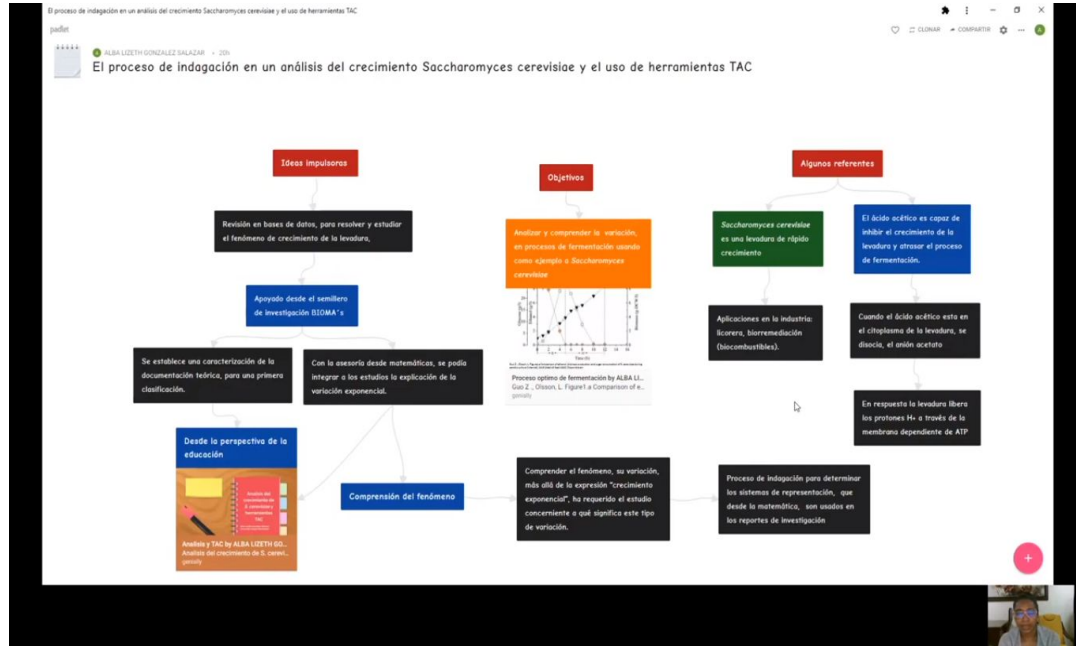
El proceso de indagación en un análisis del crecimiento Saccharomyces cerevisiae y el uso de herramientas TAC

padlet

CLONAR COMPARTIR

ALBA LIZETH GONZALEZ SALAZAR • 20h

El proceso de indagación en un análisis del crecimiento Saccharomyces cerevisiae y el uso de herramientas TAC

Ideas impulsoras

Revisión en bases de datos, para resolver y estudiar el fenómeno de crecimiento de la levadura,

Apoyado desde el semillero de investigación BIOMA´s

Se establece una caracterización de la documentación teórica, para una primera clasificación.

Con la asesoría desde matemáticas, se podía integrar a los estudios la explicación de la variación exponencial.

Desde la perspectiva de la educación

Análisis del crecimiento de S. cerevisiae y herramientas TAC

Analisis y TAC by ALBA LIZETH GO...
Analisis del crecimiento de S. cerevi...
genially

Comprensión del fenómeno

Objetivos

Analizar y comprender la variación, en procesos de fermentación usando como ejemplo a Saccharomyces cerevisiae

Proceso optimo de fermentación by ALBA LI...
Guo Z., Olsson, L. Figure1 a Comparison of e...
genially

Comprender el fenómeno, su variación, más allá de la expresión "crecimiento exponencial", ha requerido el estudio concerniente a qué significa este tipo de variación.

Proceso de indagación para determinar los sistemas de representación, que desde la matemática, son usados en los reportes de investigación

Algunos referentes

Saccharomyces cerevisiae es una levadura de rápido crecimiento

Aplicaciones en la industria: licorera, biorremediación (biocombustibles).

El ácido acético es capaz de inhibir el crecimiento de la levadura y atrasar el proceso de fermentación.

Cuando el ácido acético esta en el citoplasma de la levadura, se disocia, el anión acetato

En respuesta la levadura libera los protones H+ a través de la membrana dependiente de ATP